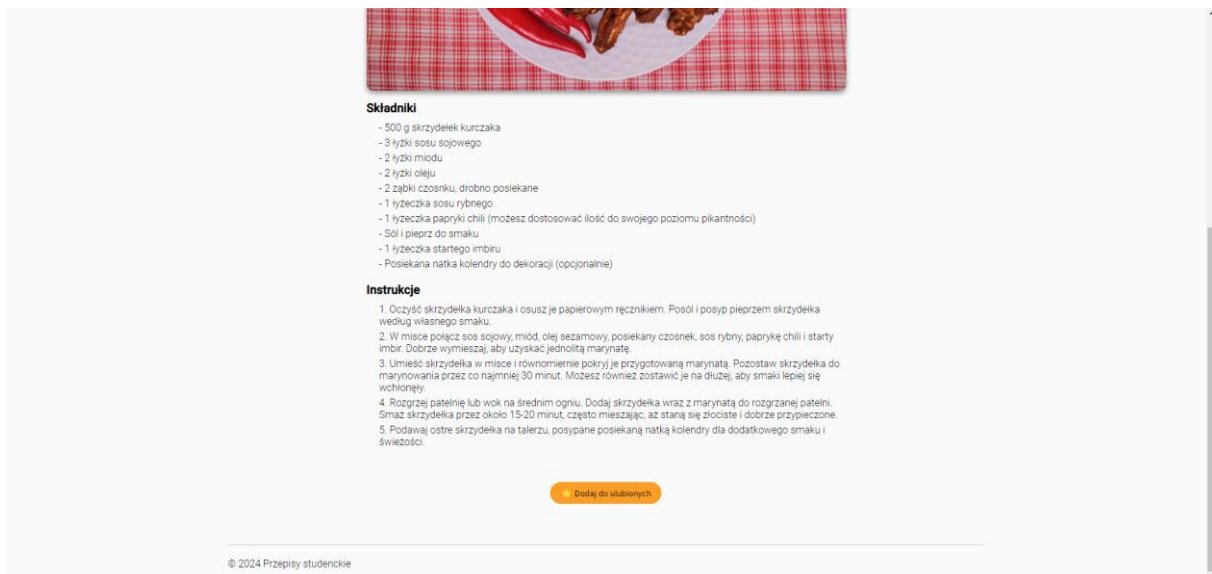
Składniki

- 500 g skrzydełek kurczaka
- 3 łyżki sosu sojowego
- 2 łyżki miodu
- 2 łyżki oleju
- 2 ząbki czosnku, drobno posiekane
- 1 łyżeczka sosu rybnego
- 1 łyżeczka papryki chili (możesz dostosować ilość do swojego poziomu pikantności)
- Sól i pieprz do smaku
- 1 łyżeczka startego imbiru
- Posiekana natka kolendry do dekoracji (opcjonalnie)

Instrukcje

1. Oczyść skrzydełka kurczaka i osusz je papierowym ręcznikiem. Posól i posyp pieprzem skrzydełka według własnego smaku.
2. W misce połącz sos sojowy, miód, olej sezamowy, posiekany czosnek, sos rybny, paprykę chili i starty imbir. Dobrze wymieszaj, aby uzyskać jednolitą marynatę.
3. Umieść skrzydełka w misce i równomiernie pokryj je przygotowaną marynatą. Pozostaw skrzydełka do marynowania przez co najmniej 30 minut. Możesz również zostawić je na dłużej, aby smaki lepiej się wchłonęły.
4. Rozgrzej patelnię lub wok na średnim ogniu. Dodaj skrzydełka wraz z marynatą do rozgrzanej patelni. Smaż skrzydełka przez około 15-20 minut, często mieszając, aż staną się złociste i dobrze przypieczone.
5. Podawaj ostre skrzydełka na talerzu, posypane posiekaną natką kolendry dla dodatkowego smaku i świeżości.

⭐ Dodaj do ulubionych

© 2024 Przepisy studenckie